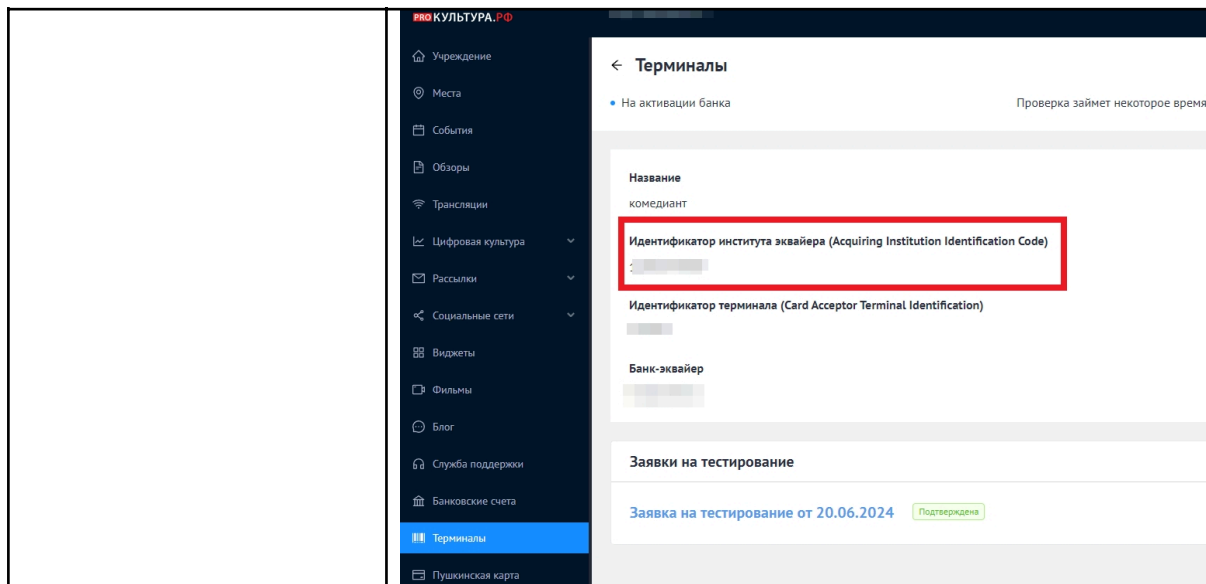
PRO КУЛЬТУРА.РФ

Учреждение
Места
События
Обзоры
Трансляции
Цифровая культура
Рассылки
Социальные сети
Виджеты
Фильмы
Блог
Служба поддержки
Банковские счета
Терминалы
Пушкинская карта

← Терминалы

• На активации банка

Проверка займет некоторое время

Название
комедиант

Идентификатор института эквайера (Acquiring Institution Identification Code)
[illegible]

Идентификатор терминала (Card Acceptor Terminal Identification)
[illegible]

Банк-эквайер
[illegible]

Заявки на тестирование

Заявка на тестирование от 20.06.2024 Подтверждена